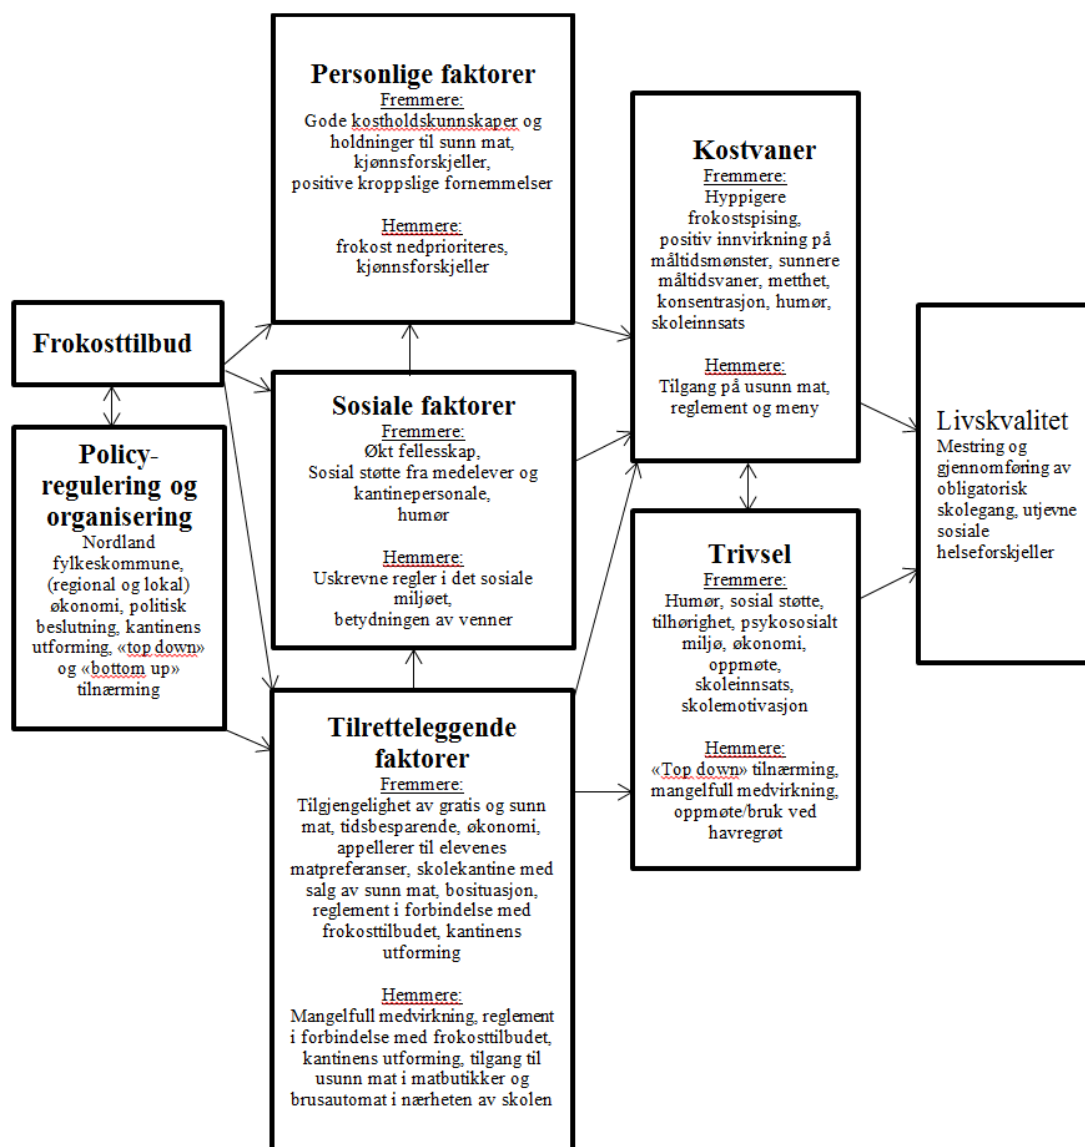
Frokosttilbud

Policy-regulering og organisering
Nordland fylkeskommune, (regional og lokal) økonomi, politisk beslutning, kantinens utforming, «top down» og «bottom up» tilnærming

Personlige faktorer
Fremmere:
Gode kostholdskunnskaper og holdninger til sunn mat, kjønnsforskjeller, positive kroppslige fornemmelser

Hemmere:
frokost nedprioriteres, kjønnsforskjeller

Sosiale faktorer
Fremmere:
Økt fellesskap, Sosial støtte fra medelever og kantinepersonale, humør

Hemmere:
Uskrevne regler i det sosiale miljøet, betydningen av venner

Tilretteleggende faktorer
Fremmere:
Tilgjengelighet av gratis og sunn mat, tidsbesparende, økonomi, appellerer til elevenes matpreferanser, skolekantine med salg av sunn mat, bosituasjon, reglement i forbindelse med frokosttilbudet, kantinens utforming

Hemmere:
Mangelfull medvirkning, reglement i forbindelse med frokosttilbudet, kantinens utforming, tilgang til usunn mat i matbutikker og brusautomat i nærheten av skolen

Kostvaner
Fremmere:
Hyppigere frokostspising, positiv innvirkning på måltidsmønster, sunnere måltidsvaner, metthet, konsentrasjon, humør, skoleinnsats

Hemmere:
Tilgang på usunn mat, reglement og meny

Trivsel
Fremmere:
Humør, sosial støtte, tilhørighet, psykososialt miljø, økonomi, oppmøte, skoleinnsats, skolemotivasjon

Hemmere:
«Top down» tilnærming, mangelfull medvirkning, oppmøte/bruk ved havregrøt

Livskvalitet
Mestring og gjennomføring av obligatorisk skolegang, utjevne sosiale helseforskjeller